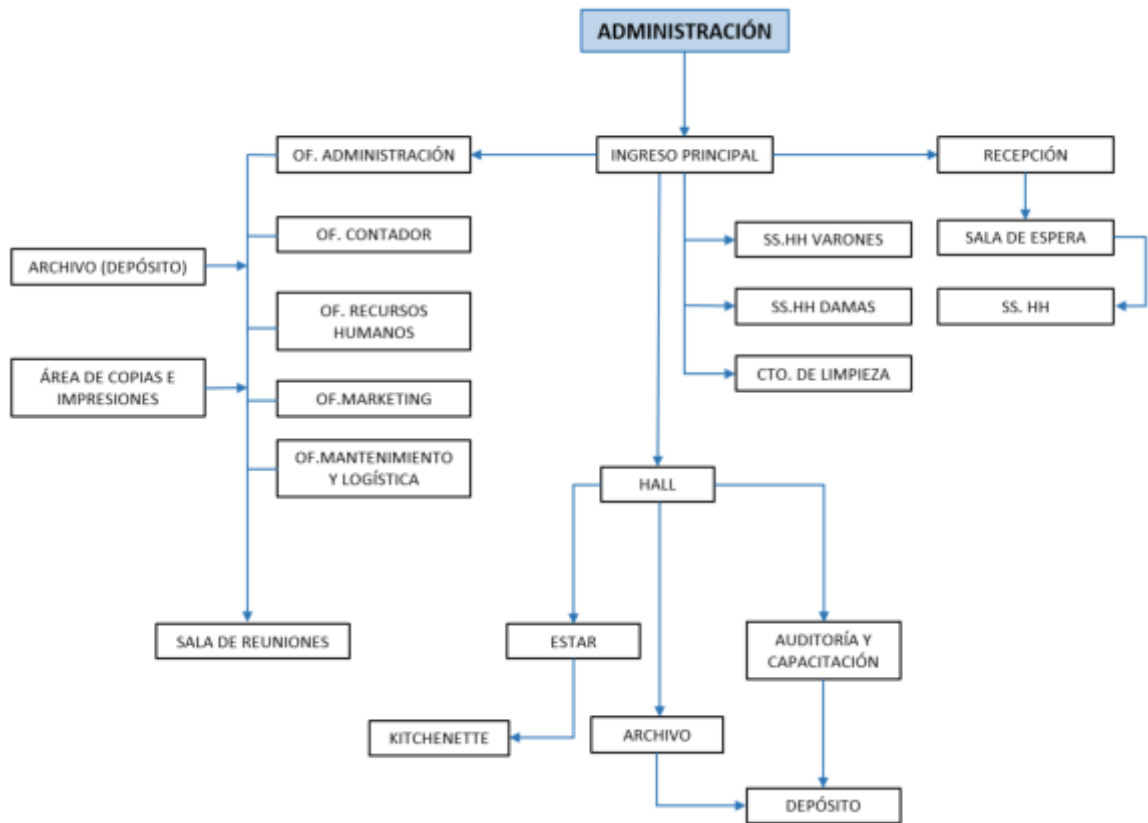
ADMINISTRACIÓN

INGRESO PRINCIPAL

OF. ADMINISTRACIÓN

RECEPCIÓN

OF. CONTADOR

ARCHIVO (DEPÓSITO)

SS.HH VARONES

SALA DE ESPERA

OF. RECURSOS HUMANOS

SS.HH DAMAS

SS. HH

ÁREA DE COPIAS E IMPRESIONES

CTO. DE LIMPIEZA

OF.MARKETING

OF.MANTENIMIENTO Y LOGÍSTICA

HALL

SALA DE REUNIONES

ESTAR

AUDITORÍA Y CAPACITACIÓN

KITCHENETTE

ARCHIVO

DEPÓSITO